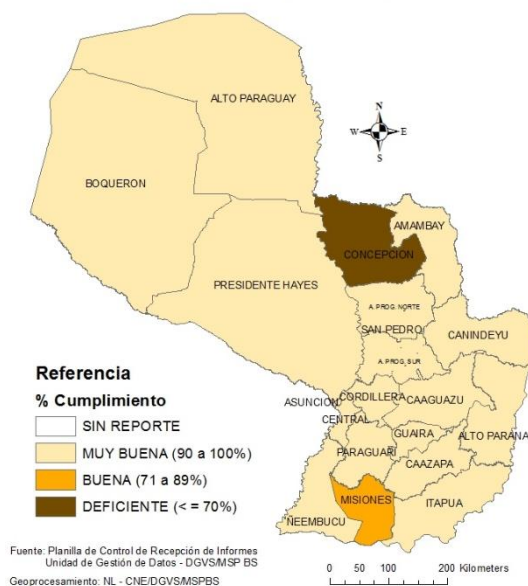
ALTO PARAGUAY

N
W E
S

BOQUERON

AMAMBAY

CONCEPCION

PRESIDENTE HAYES

A. PROG. NORTE

SAN PEDRO

CANINDEYU

A. PROG. SUR

ASUNCION

CORDILLERA

CAAGUAZU

CENTRAL

GUAIRA

ALTO PARANA

PARAGUARI

CAAZAPA

MISIONES

ITAPUA

ÑEEMBUCU

Referencia

% Cumplimiento

SIN REPORTE

MUY BUENA (90 a 100%)

BUENA (71 a 89%)

DEFICIENTE (< = 70%)

Fuente: Planilla de Control de Recepción de Informes
Unidad de Gestión de Datos - DGVS/MSP BS

Geoprocesamiento: NL - CNE/DGVS/MSPBS

0 50 100 200 Kilometers